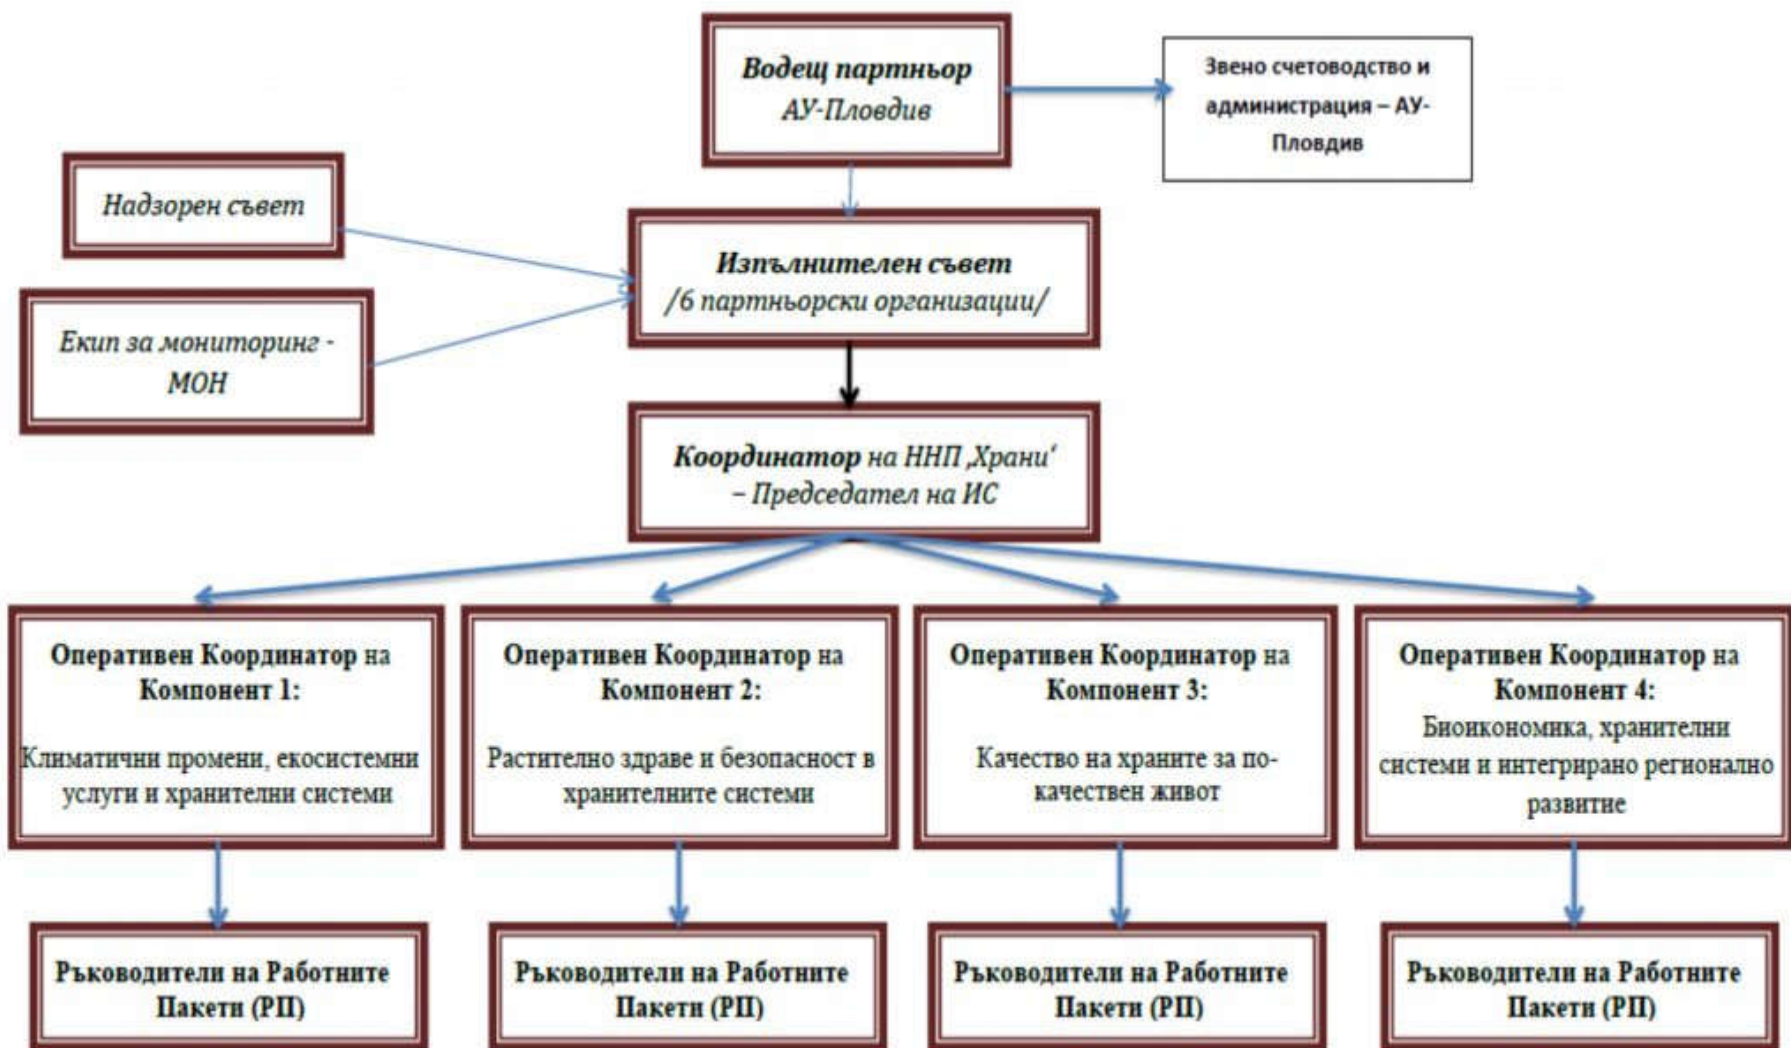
Водещ партньор
АУ-Пловдив

Звено счетоводство и администрация – АУ-Пловдив

Надзорен съвет

Екип за мониторинг - МОН

Изпълнителен съвет
/6 партньорски организации/

Координатор на ННП ,Храни'
– Председател на ИС

Оперативен Координатор на Компонент 1:
Климатични промени, екосистемни услуги и хранителни системи

Оперативен Координатор на Компонент 2:
Растително здраве и безопасност в хранителните системи

Оперативен Координатор на Компонент 3:
Качество на храните за по-качествен живот

Оперативен Координатор на Компонент 4:
Биоикономика, хранителни системи и интегрирано регионално развитие

Ръководители на Работните Пакети (РП)

Ръководители на Работните Пакети (РП)

Ръководители на Работните Пакети (РП)

Ръководители на Работните Пакети (РП)